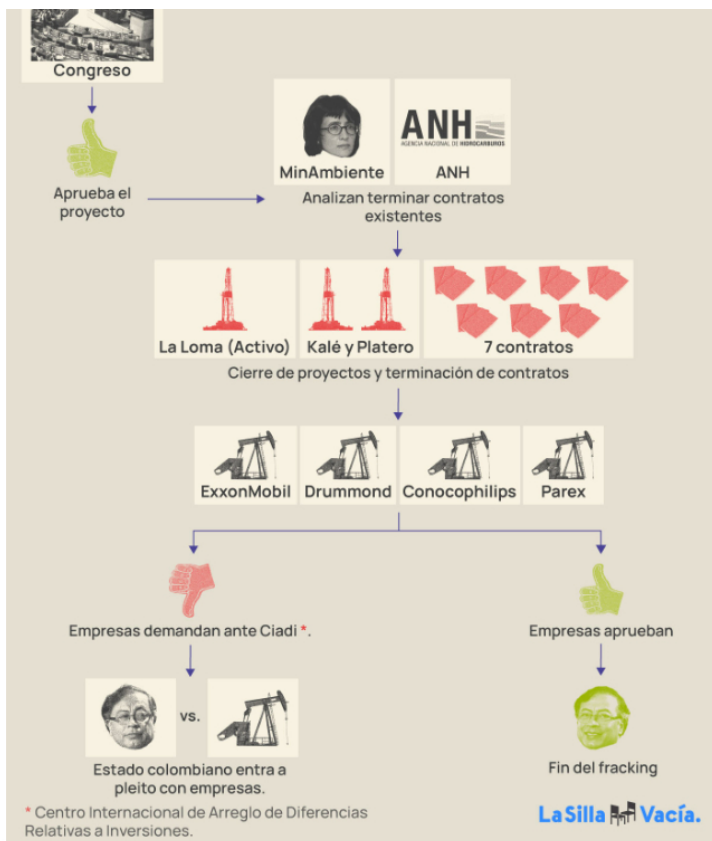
Congreso

Aprueba el proyecto

MinAmbiente

ANH
AGENCIA NACIONAL DE HIDROCARBUROS

ANH

Analizan terminar contratos existentes

La Loma (Activo)

Kalé y Platero

7 contratos

Cierre de proyectos y terminación de contratos

ExxonMobil

Drummond

Conocophilips

Parex

Empresas demandan ante Ciadi *.

vs.

Estado colombiano entra a pleito con empresas.

Empresas aprueban

Fin del fracking

* Centro Internacional de Arreglo de Diferencias Relativas a Inversiones.

La Silla Vacía.